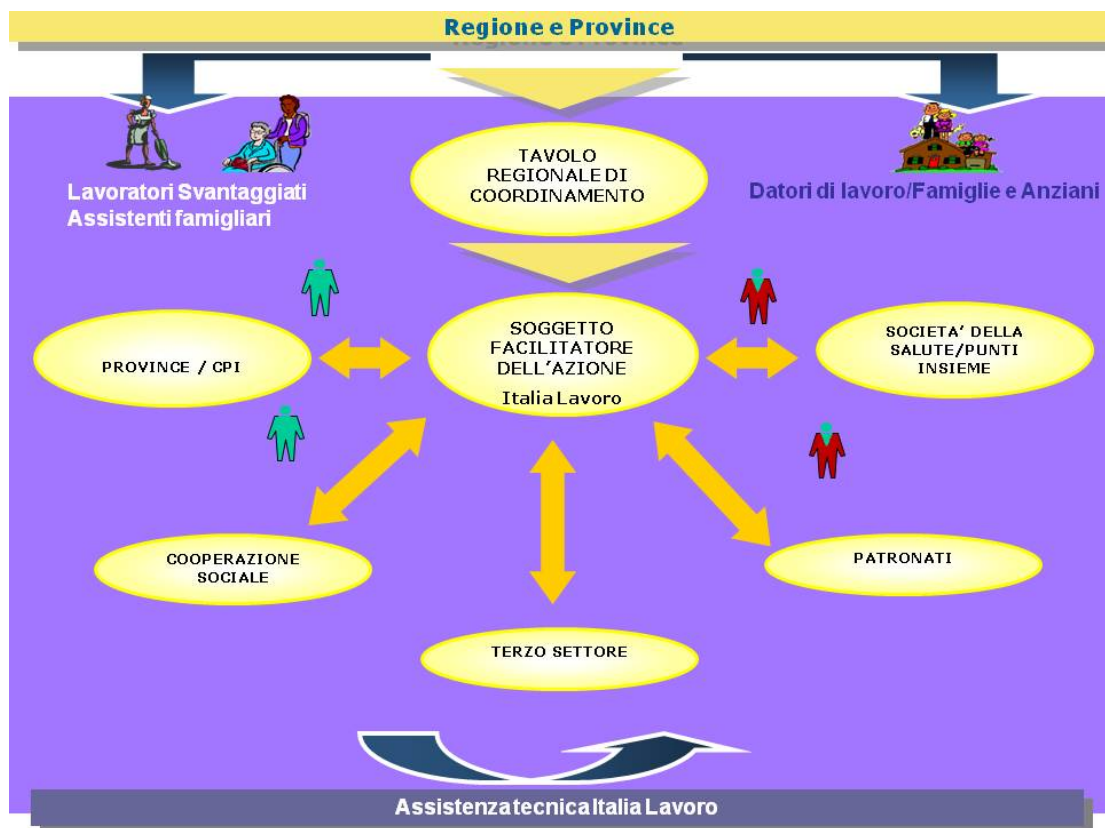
Regione e Province

Lavoratori Svantaggiati
Assistenti famigliari

TAVOLO REGIONALE DI COORDINAMENTO

Datori di lavoro/Famiglie e Anziani

PROVINCE / CPI

SOGGETTO FACILITATORE DELL'AZIONE
Italia Lavoro

SOCIETA' DELLA SALUTE/PUNTI INSIEME

COOPERAZIONE SOCIALE

PATRONATI

TERZO SETTORE

Assistenza tecnica Italia Lavoro